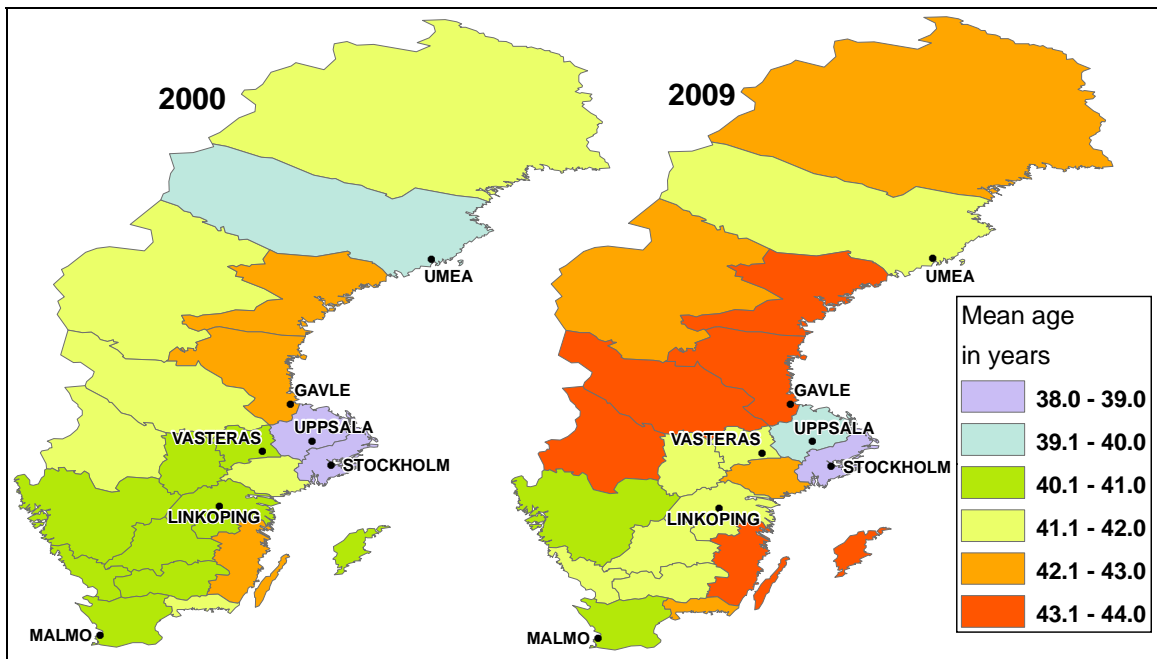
2000

UMEA
GAVLE
VASTERAS
UPPSALA
STOCKHOLM
LINKOPING
MALMO

2009

UMEA
GAVLE
VASTERAS
UPPSALA
STOCKHOLM
LINKOPING
MALMO

Mean age in years

38.0 - 39.0
39.1 - 40.0
40.1 - 41.0
41.1 - 42.0
42.1 - 43.0
43.1 - 44.0